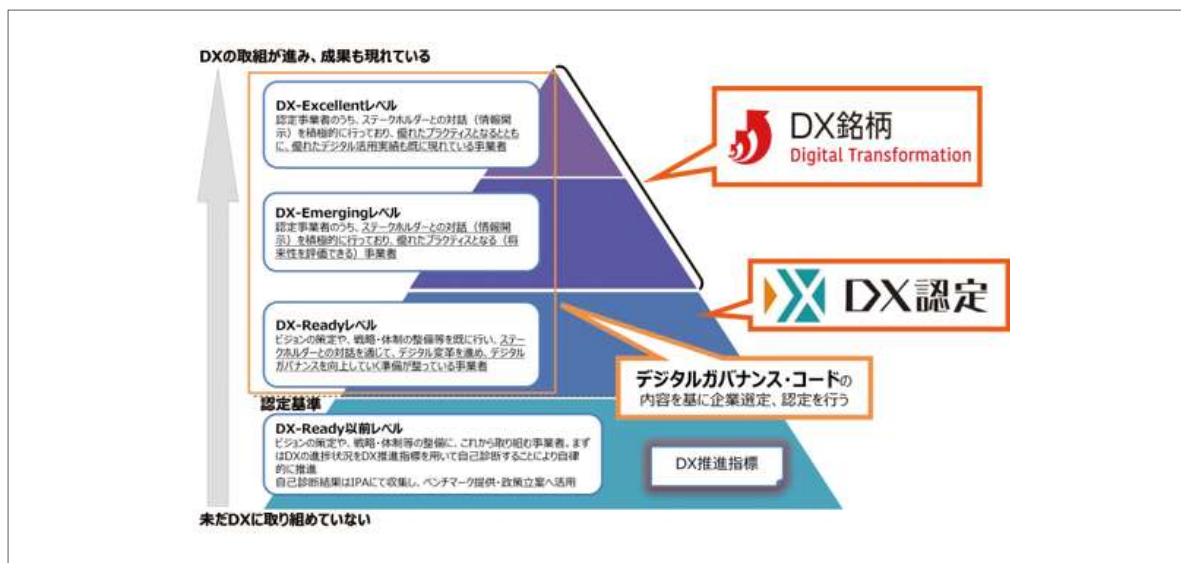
DXの取組が進み、成果も現れている

DX-Excellentレベル
認定事業者のうち、ステークホルダーとの対話（情報開示）を積極的に行っており、優れたプラクティスとなるとともに、優れたデジタル活用実績も既に現れている事業者

DX-Emergingレベル
認定事業者のうち、ステークホルダーとの対話（情報開示）を積極的に行っており、優れたプラクティスとなる（将来性を評価できる）事業者

DX-Readyレベル
ビジョンの策定や、戦略・体制の整備等を既に行い、ステークホルダーとの対話を通じて、デジタル変革を進め、デジタルガバナンスを向上していく準備が整っている事業者

認定基準

DX-Ready以前レベル
ビジョンの策定や、戦略・体制等の整備に、これから取り組む事業者。まずはDXの進捗状況をDX推進指標を用いて自己診断することにより自律的に推進
自己診断結果はIPAにて収集し、ベンチマーク提供・政策立案へ活用

未だDXに取り組めていない

DX銘柄
Digital Transformation

DX認定

デジタルガバナンス・コードの内容を基に企業選定、認定を行う

DX推進指標